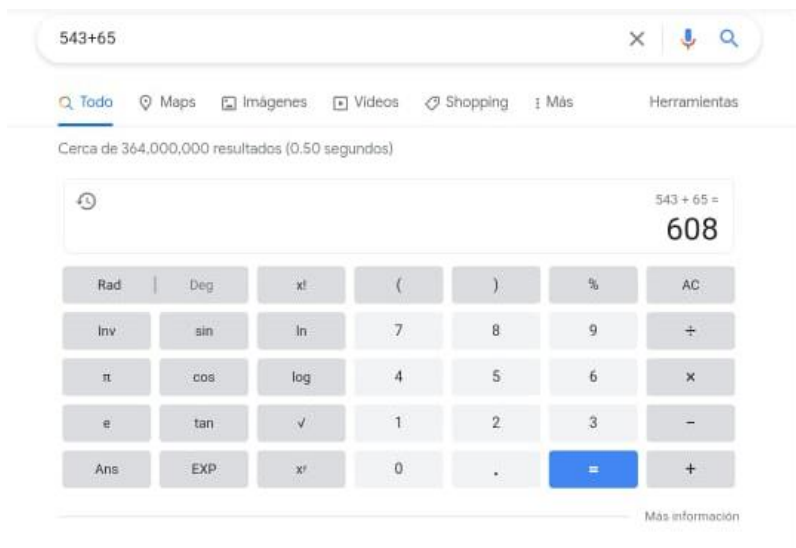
543+65

Todo Maps Imágenes Videos Shopping Más Herramientas

Cerca de 364,000,000 resultados (0.50 segundos)

543 + 65 =
608

| Rad | Deg | x! | ( | ) | % | AC |
|---|---|---|---|---|---|---|
| Inv | sin | ln | 7 | 8 | 9 | ÷ |
| π | cos | log | 4 | 5 | 6 | × |
| e | tan | √ | 1 | 2 | 3 | − |
| Ans | EXP | $x^y$ | 0 | . | = | + |

Más información